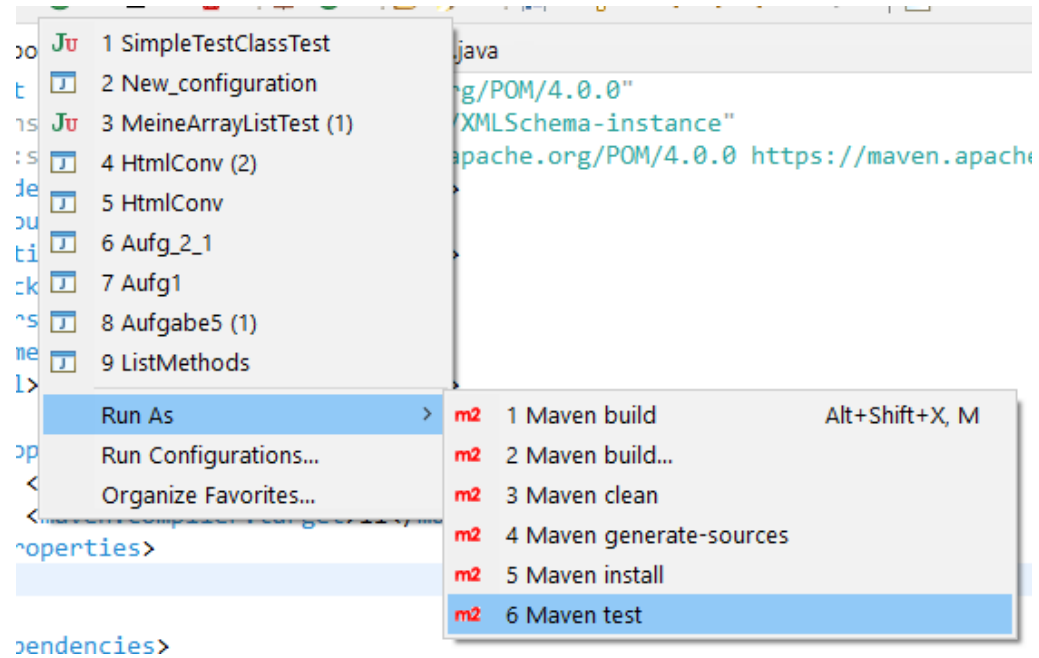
1 SimpleTestClassTest
2 New_configuration
3 MeineArrayListTest (1)
4 HtmlConv (2)
5 HtmlConv
6 Aufg_2_1
7 Aufg1
8 Aufgabe5 (1)
9 ListMethods
Run As
Run Configurations...
Organize Favorites...

1 Maven build Alt+Shift+X, M
2 Maven build...
3 Maven clean
4 Maven generate-sources
5 Maven install
6 Maven test

.java
rg/POM/4.0.0"
/XMLSchema-instance"
apache.org/POM/4.0.0 https://maven.apache
roperties>
pendencies>